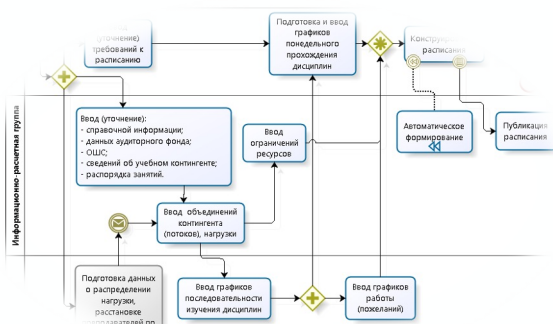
(уточнение) требований к расписанию

Подготовка и ввод графиков понедельного прохождения дисциплин

Конструи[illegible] расписания

Информационно-расчетная группа

Ввод (уточнение):
- справочной информации;
- данных аудиторного фонда;
- ОШС;
- сведений об учебном контингенте;
- распорядка занятий.

Ввод ограничений ресурсов

Автоматическое формирование

Публикация расписания

Ввод объединений контингента (потоков), нагрузки

Подготовка данных о распределении нагрузки, расстановке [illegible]

Ввод графиков последовательности изучения дисциплин

Ввод графиков работы (пожеланий)